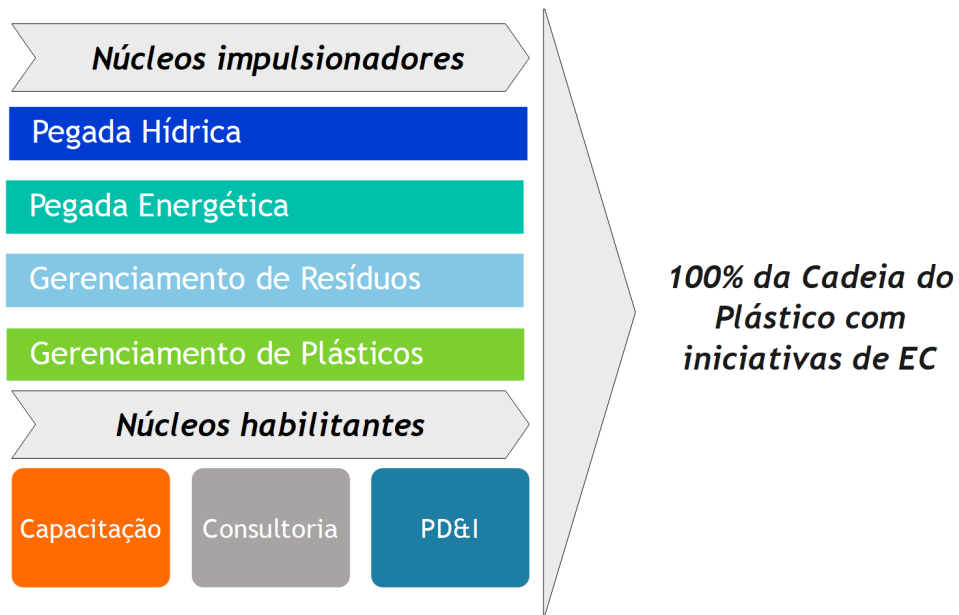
Núcleos impulsionadores

Pegada Hídrica

Pegada Energética

Gerenciamento de Resíduos

Gerenciamento de Plásticos

Núcleos habilitantes

Capacitação

Consultoria

PD&I

100% da Cadeia do Plástico com iniciativas de EC